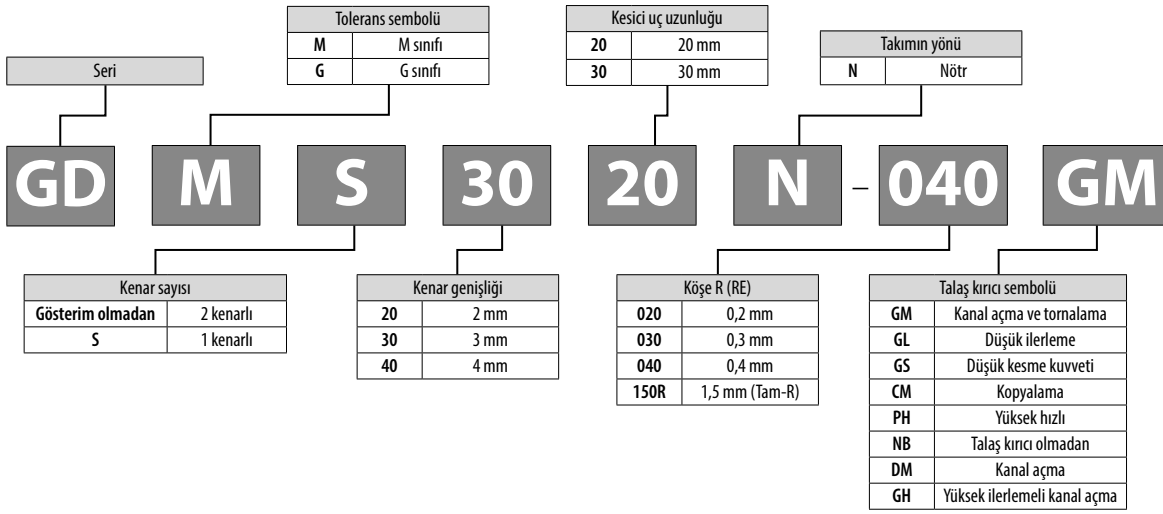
Seri

| Tolerans sembolü | |
|---|---|
| M | M sınıfı |
| G | G sınıfı |

| Kesici uç uzunluğu | |
|---|---|
| 20 | 20 mm |
| 30 | 30 mm |

| Takımın yönü | |
|---|---|
| N | Nötr |

GD M S 30 20 N - 040 GM

| Kenar sayısı | |
|---|---|
| Gösterim olmadan | 2 kenarlı |
| S | 1 kenarlı |

| Kenar genişliği | |
|---|---|
| 20 | 2 mm |
| 30 | 3 mm |
| 40 | 4 mm |

| Köşe R (RE) | |
|---|---|
| 020 | 0,2 mm |
| 030 | 0,3 mm |
| 040 | 0,4 mm |
| 150R | 1,5 mm (Tam-R) |

| Talaş kırıcı sembolü | |
|---|---|
| GM | Kanal açma ve tornalama |
| GL | Düşük ilerleme |
| GS | Düşük kesme kuvveti |
| CM | Kopyalama |
| PH | Yüksek hızlı |
| NB | Talaş kırıcı olmadan |
| DM | Kanal açma |
| GH | Yüksek ilerlemeli kanal açma |